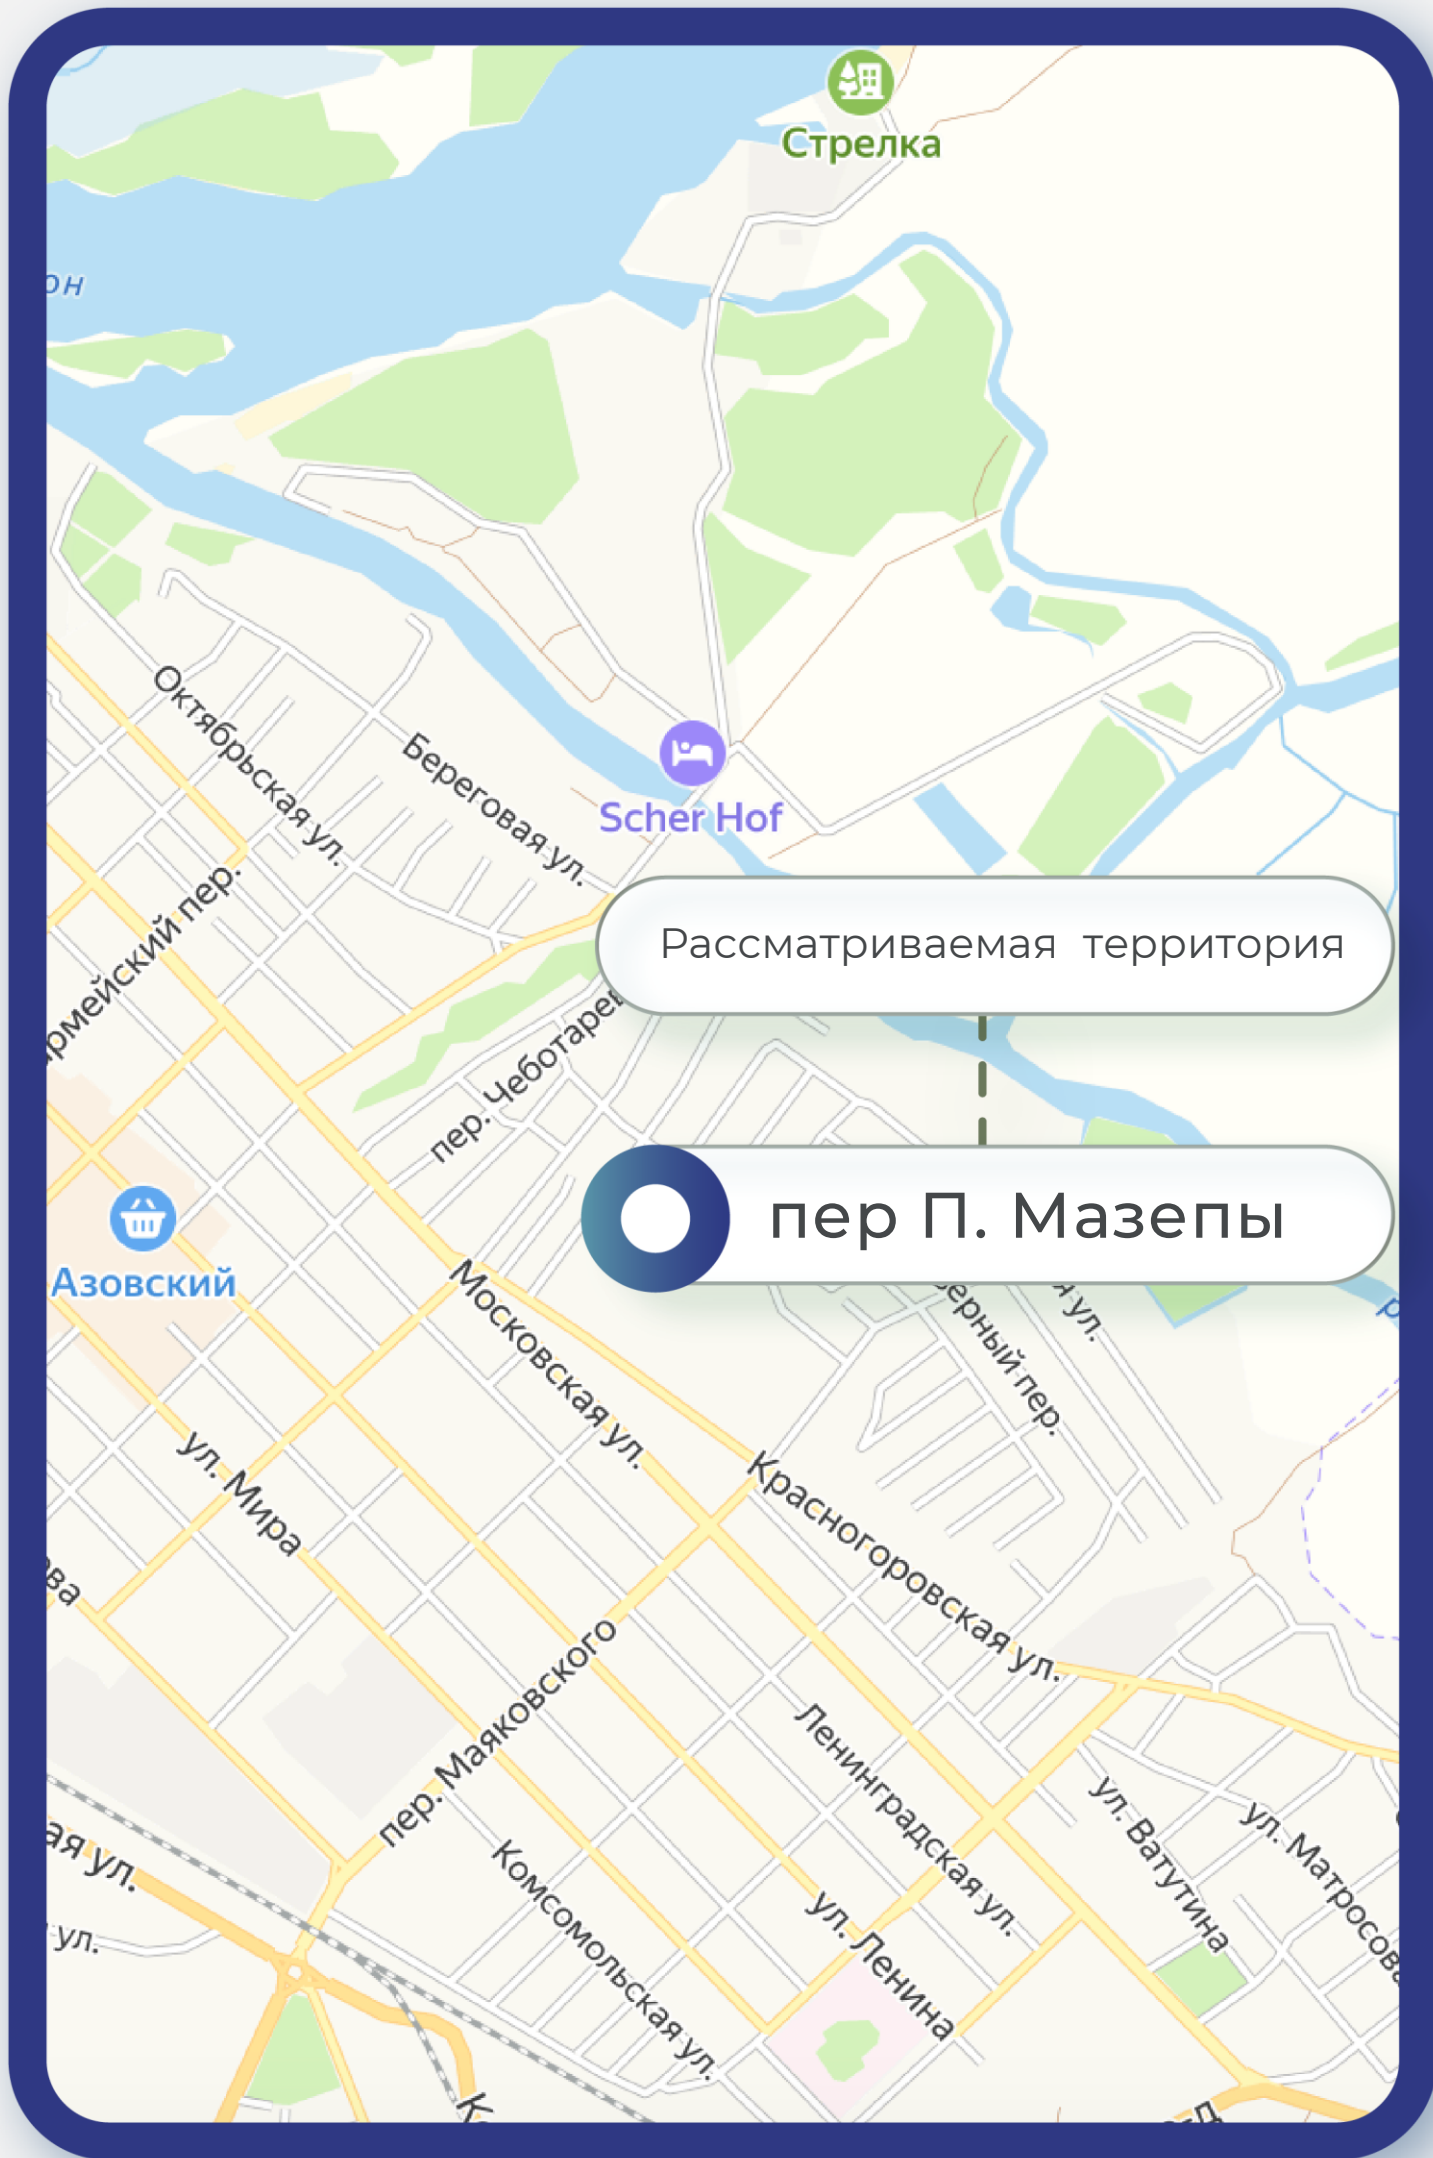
Стрелка

он

Октябрьская ул.

Береговая ул.

Scher Hof

рмейский пер.

пер. Чеботаре

Рассматриваемая территория

пер П. Мазепы

Азовский

Московская ул.

ерный пер.

я ул.

ул. Мира

ва

Красногоровская ул.

пер. Маяковского

Ленинградская ул.

ул. Ватутина

ул. Матросов

ая ул.

ул.

Комсомольская ул.

ул. Ленина